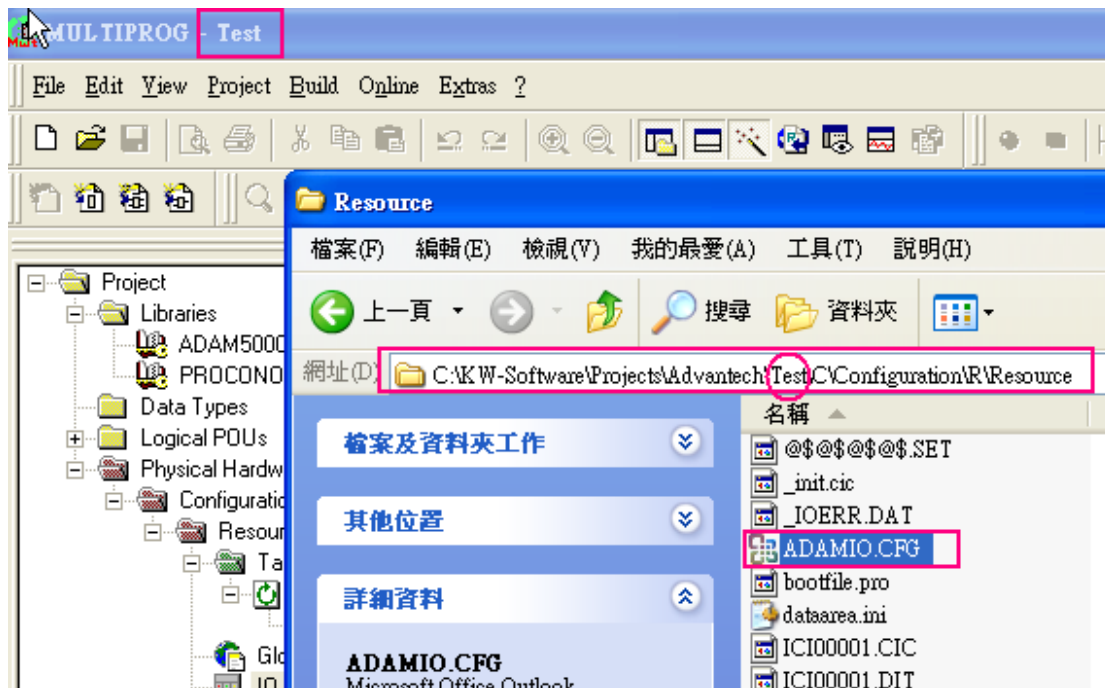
MULTIPROG - Test

File Edit View Project Build Online Extras ?

Project
Libraries
ADAM5000
PROCONO
Data Types
Logical POUs
Physical Hardw
Configuratio
Resour
Ta
Glo
IO

Resource

檔案(F) 編輯(E) 檢視(V) 我的最愛(A) 工具(T) 說明(H)

上一頁 搜尋 資料夾

網址(D) C:\KW-Software\Projects\Advantech\Test\C\Configuration\R\Resource

檔案及資料夾工作

其他位置

詳細資料

ADAMIO.CFG
Microsoft Office Outlook

名稱
@$@$@$@$.SET
_init.cic
_IOERR.DAT
ADAMIO.CFG
bootfile.pro
dataarea.ini
ICI00001.CIC
ICI00001.DIT